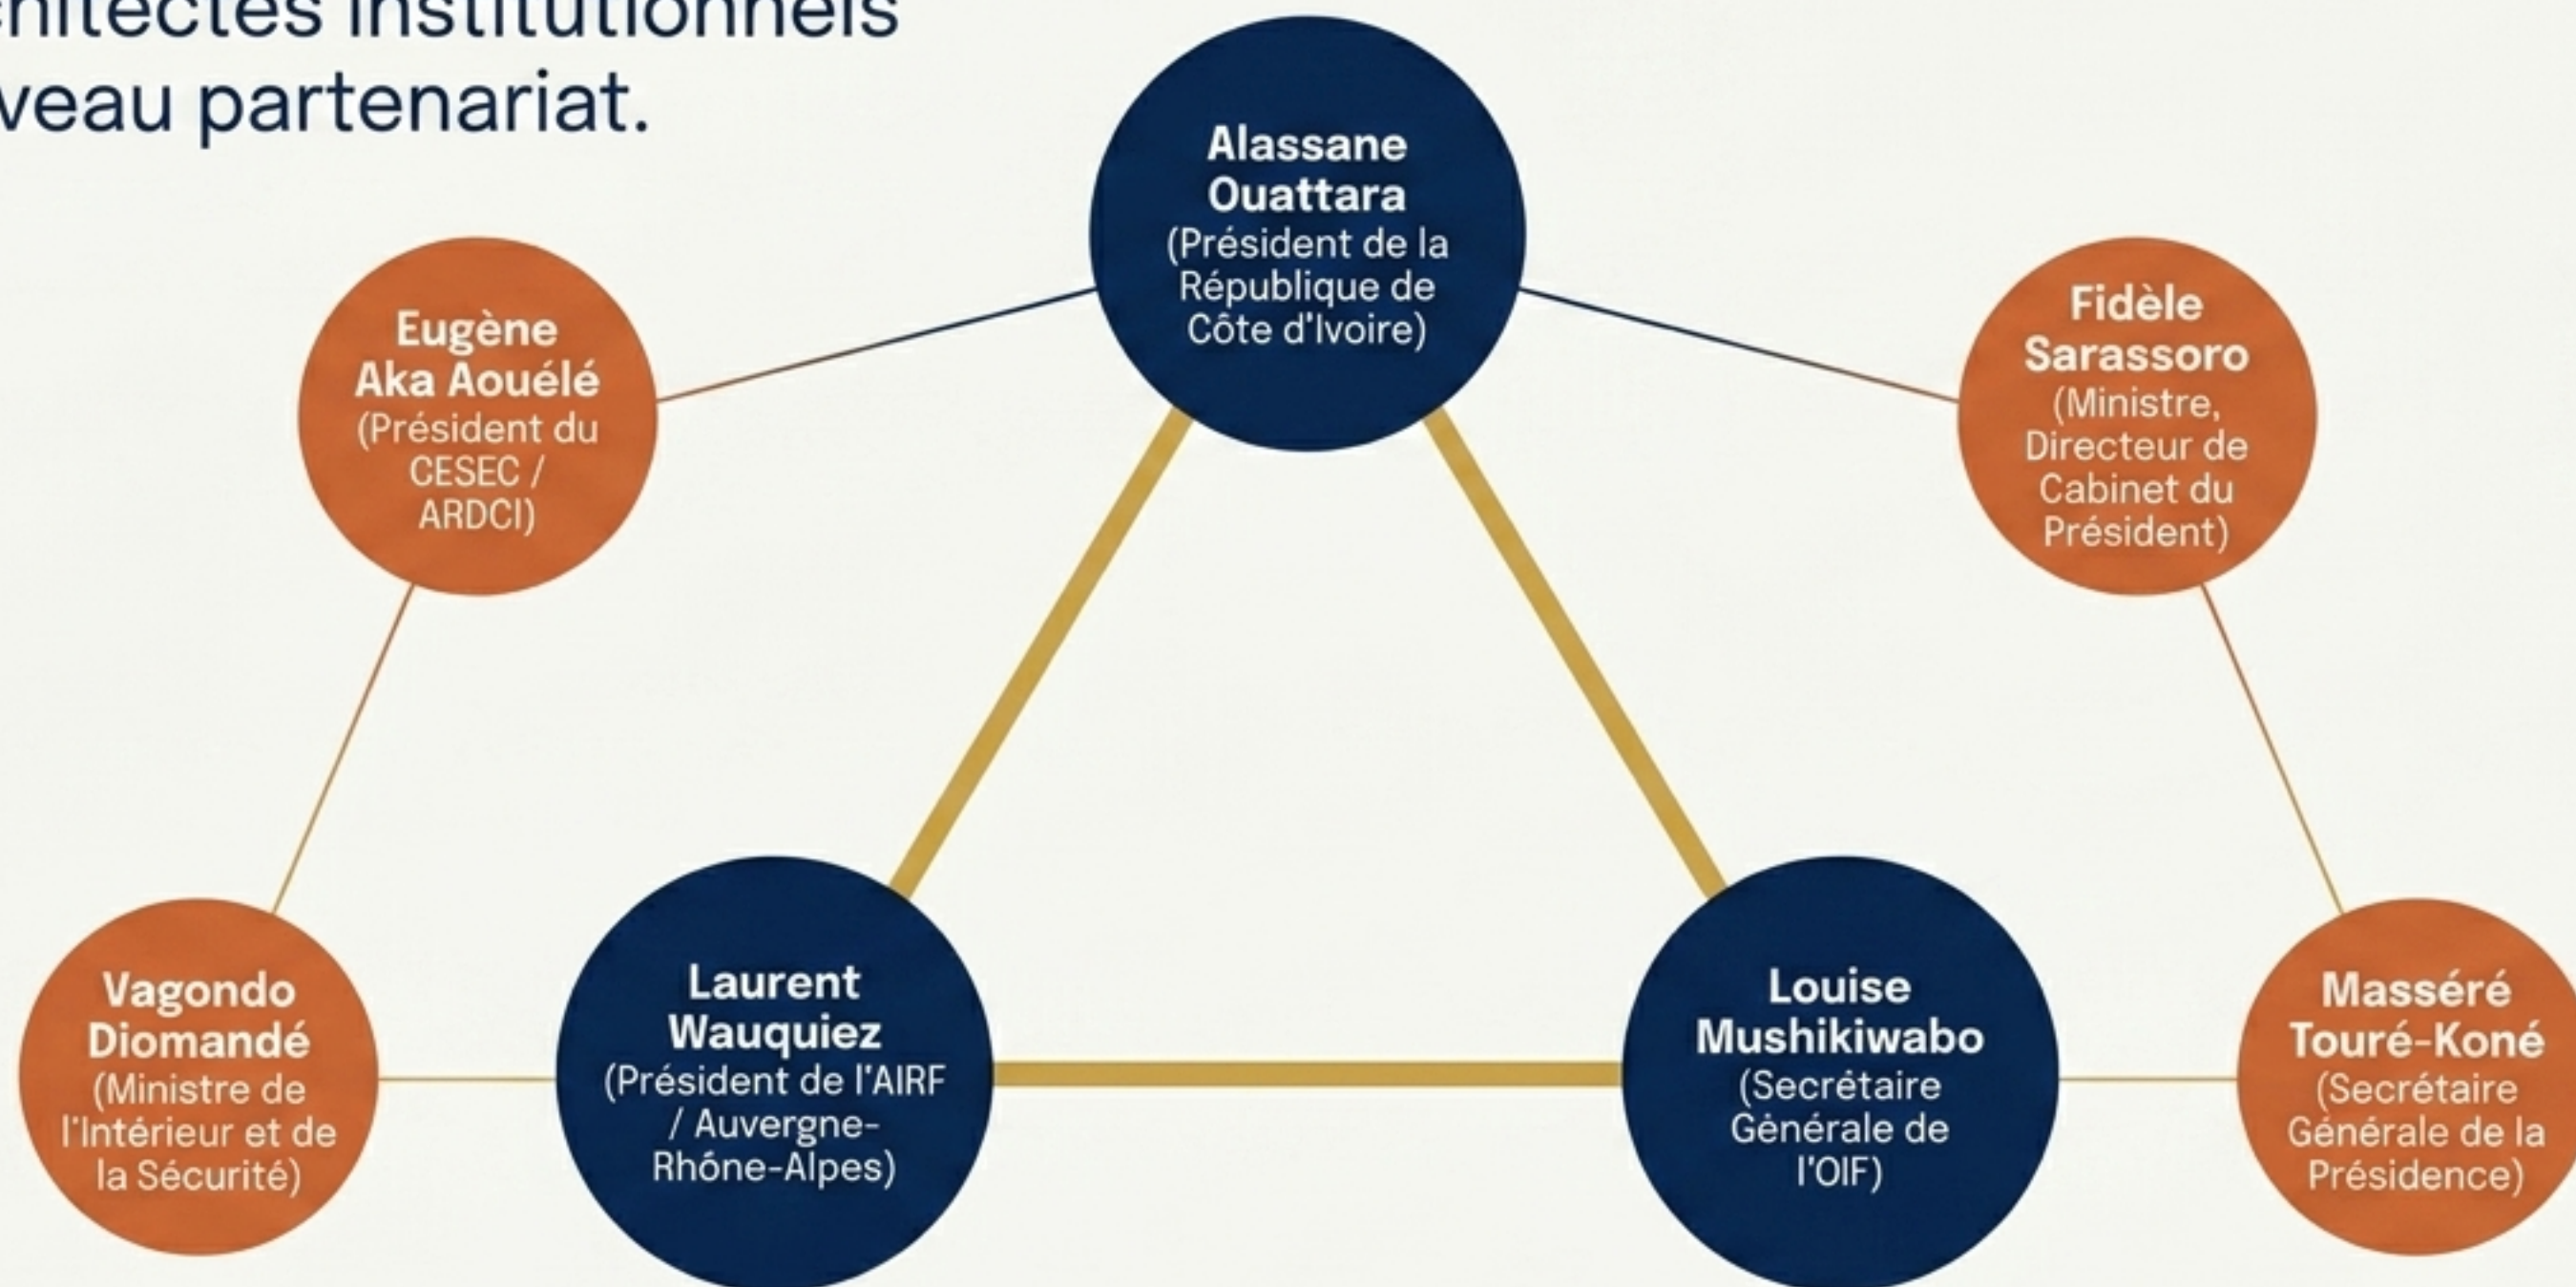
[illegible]hitectes institutionnels
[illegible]veau partenariat.

Alassane Ouattara (Président de la République de Côte d'Ivoire)

Eugène Aka Aouélé (Président du CESEC / ARDCI)

Fidèle Sarassoro (Ministre, Directeur de Cabinet du Président)

Vagondo Diomandé (Ministre de l'Intérieur et de la Sécurité)

Laurent Wauquiez (Président de l'AIRF / Auvergne-Rhône-Alpes)

Louise Mushikiwabo (Secrétaire Générale de l'OIF)

Masséré Touré-Koné (Secrétaire Générale de la Présidence)